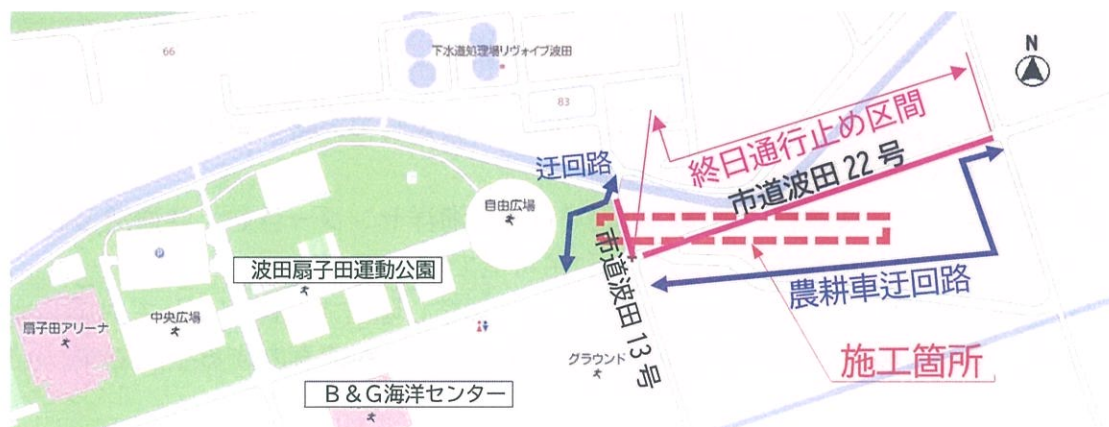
66

下水道処理場リヴォイプ波田

83

N

終日通行止め区間

迂回路

市道波田 22 号

自由広場

市道波田 13 号

波田扇子田運動公園

農耕車迂回路

扇子田アリーナ

中央広場

グラウンド

施工箇所

B＆G海洋センター